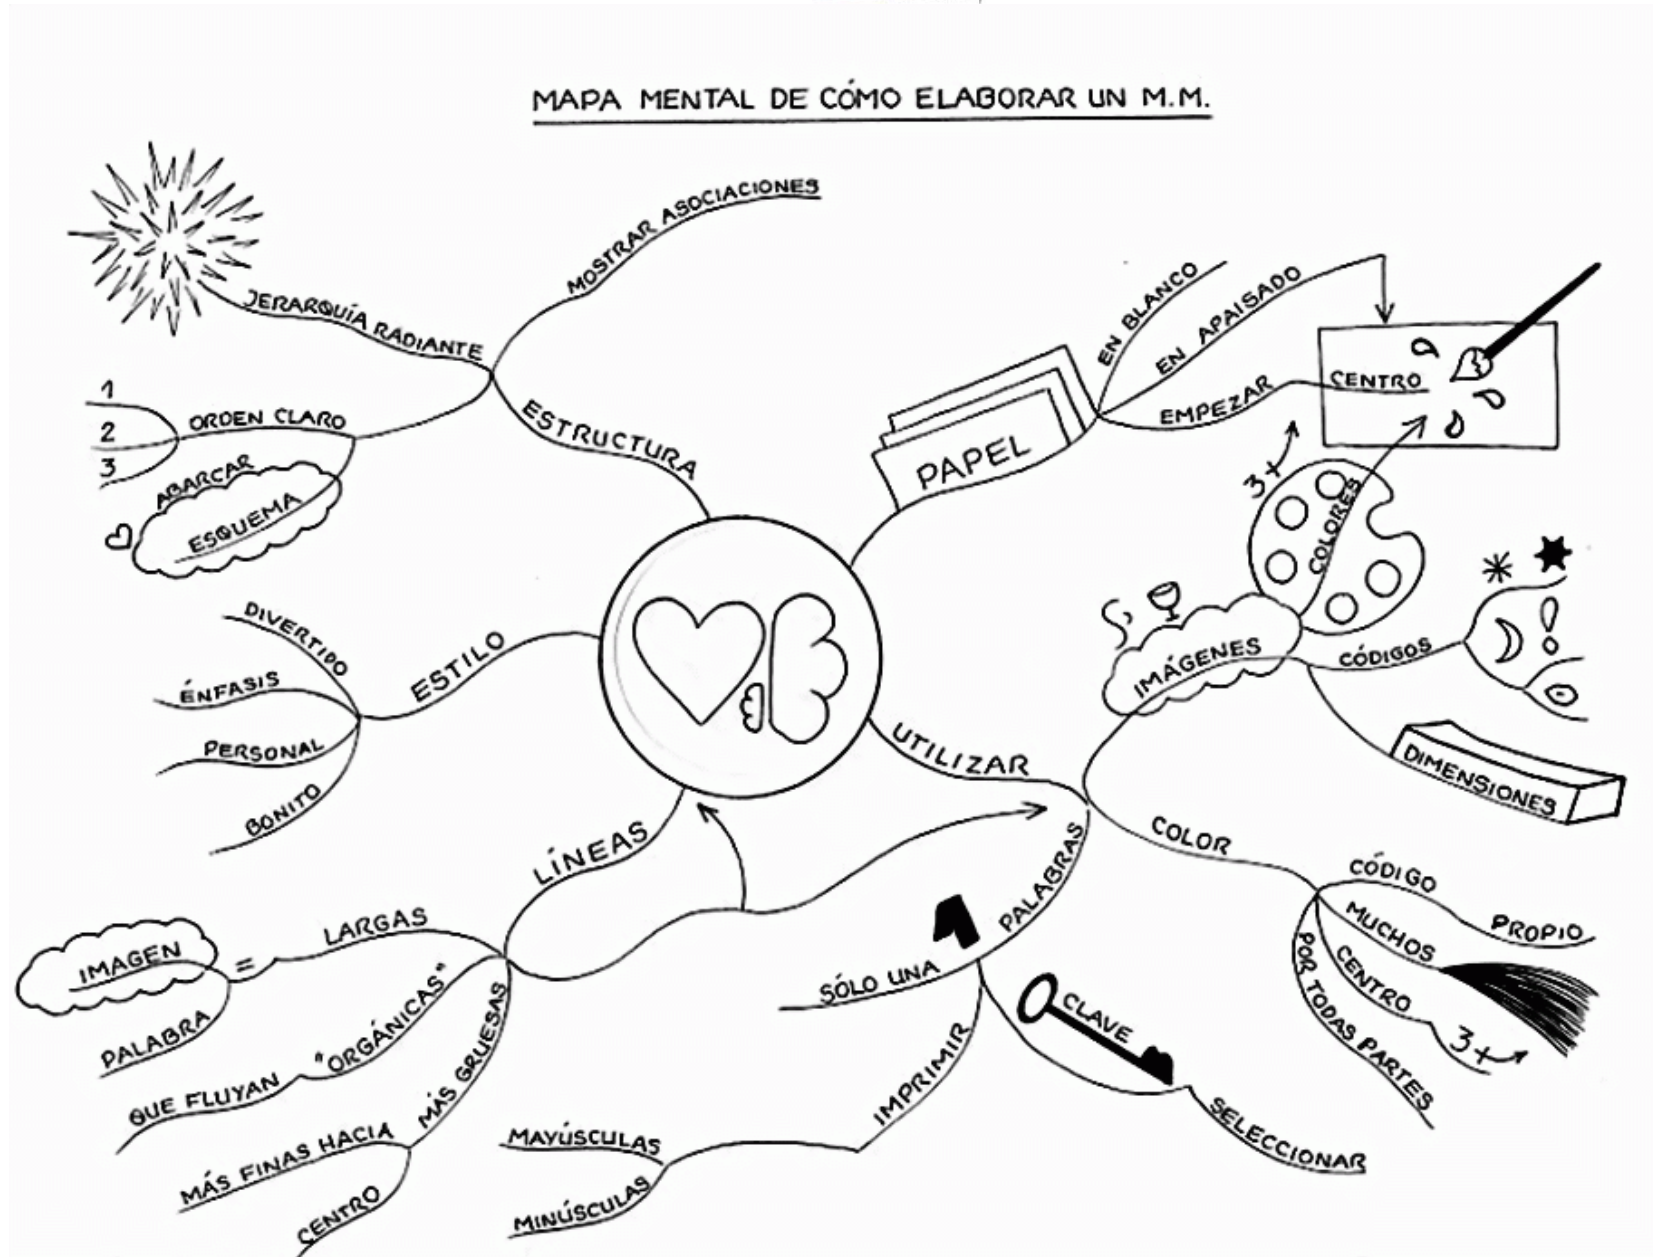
MAPA MENTAL DE CÓMO ELABORAR UN M.M.

ESTRUCTURA
JERARQUÍA RADIANTE
MOSTRAR ASOCIACIONES
ORDEN CLARO
1
2
3
ABARCAR
ESQUEMA

ESTILO
DIVERTIDO
ÉNFASIS
PERSONAL
BONITO

LÍNEAS
LARGAS
IMAGEN
=
PALABRA
"ORGÁNICAS"
QUE FLUYAN
MÁS GRUESAS
MÁS FINAS HACIA
CENTRO

PAPEL
EN BLANCO
EN APAISADO
EMPEZAR
CENTRO

UTILIZAR
IMÁGENES
COLORES
3+
CÓDIGOS
DIMENSIONES
COLOR
CÓDIGO
PROPIO
MUCHOS
CENTRO
3+
POR TODAS PARTES

PALABRAS
SÓLO UNA
CLAVE
SELECCIONAR
IMPRIMIR
MAYÚSCULAS
MINÚSCULAS